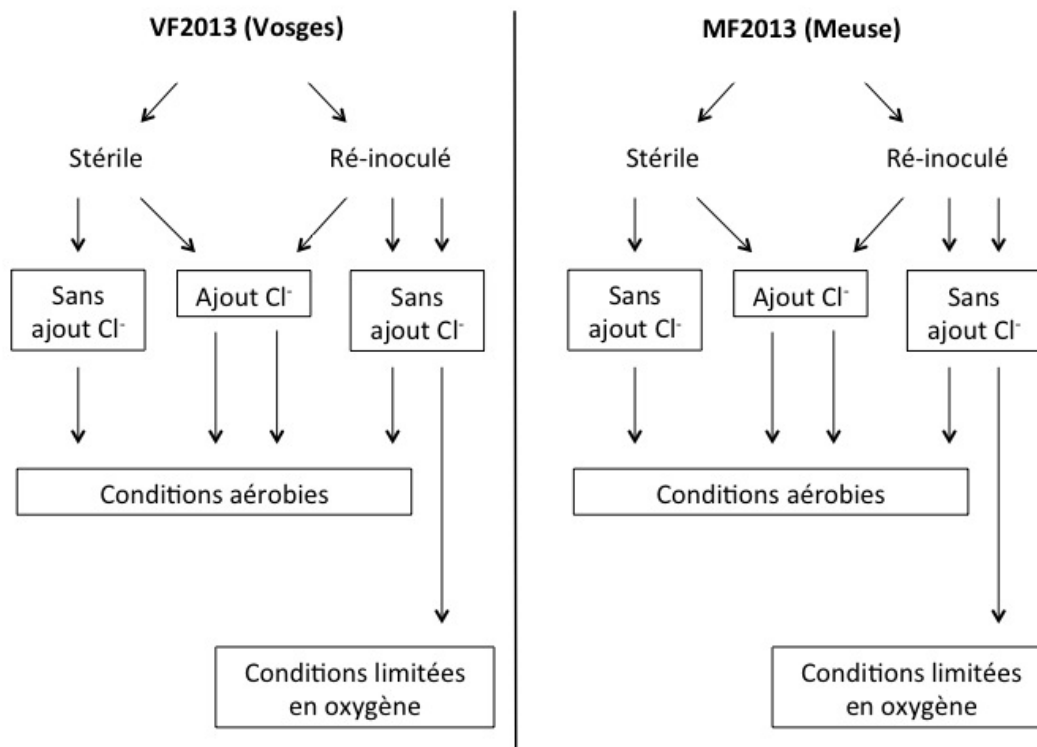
VF2013 (Vosges)

Stérile

Ré-inoculé

Sans ajout $Cl^-$

Ajout $Cl^-$

Sans ajout $Cl^-$

Conditions aérobies

Conditions limitées en oxygène

MF2013 (Meuse)

Stérile

Ré-inoculé

Sans ajout $Cl^-$

Ajout $Cl^-$

Sans ajout $Cl^-$

Conditions aérobies

Conditions limitées en oxygène